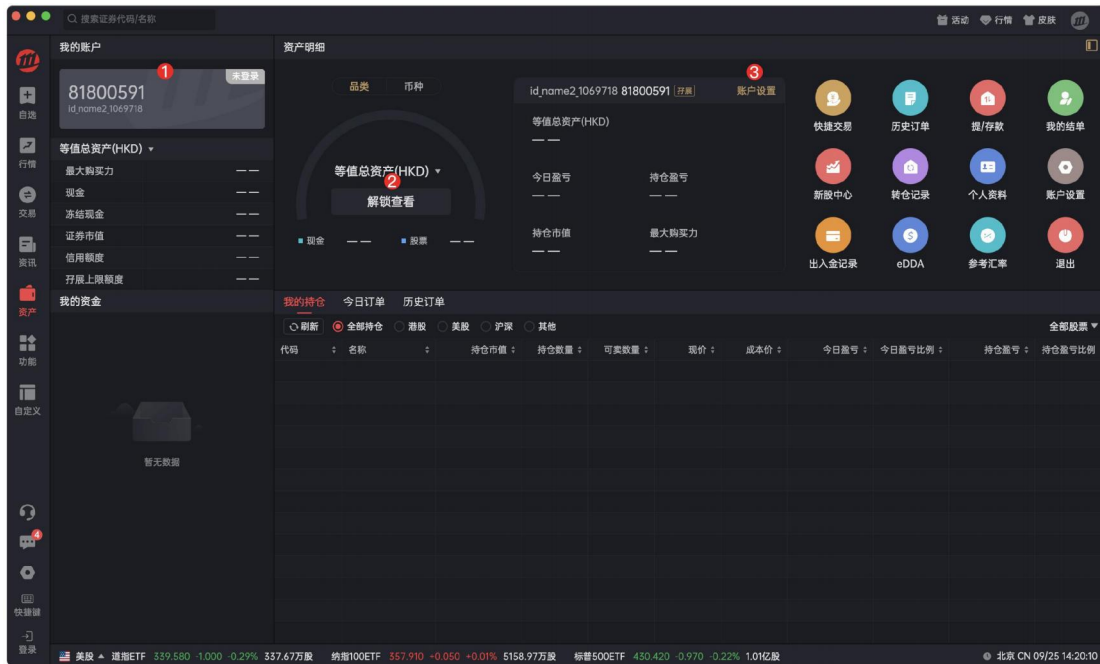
搜索证券代码/名称

活动　行情　皮肤

自选
行情
交易
资讯
资产
功能
自定义

我的账户

1
81800591
未登录
id_name2_1069718

等值总资产(HKD)
最大购买力 ——
现金 ——
冻结现金 ——
证券市值 ——
信用额度 ——
孖展上限额度 ——

我的资金

暂无数据

资产明细

品类　币种

等值总资产(HKD)
2
解锁查看

现金 ——　股票 ——

id_name2_1069718 81800591 孖展
3
账户设置

等值总资产(HKD)
——

今日盈亏
——
持仓盈亏
——

持仓市值
——
最大购买力
——

快捷交易
历史订单
提/存款
我的结单
新股中心
转仓记录
个人资料
账户设置
出入金记录
eDDA
参考汇率
退出

我的持仓　今日订单　历史订单

刷新　全部持仓　港股　美股　沪深　其他　全部股票

| 代码 | 名称 | 持仓市值 | 持仓数量 | 可卖数量 | 现价 | 成本价 | 今日盈亏 | 今日盈亏比例 | 持仓盈亏 | 持仓盈亏比例 |
|---|---|---|---|---|---|---|---|---|---|---|

4
快捷键
登录

美股　道指ETF 339.580 -1.000 -0.29% 337.67万股　纳指100ETF 357.910 +0.050 +0.01% 5158.97万股　标普500ETF 430.420 -0.970 -0.22% 1.01亿股　北京 CN 09/25 14:20:10